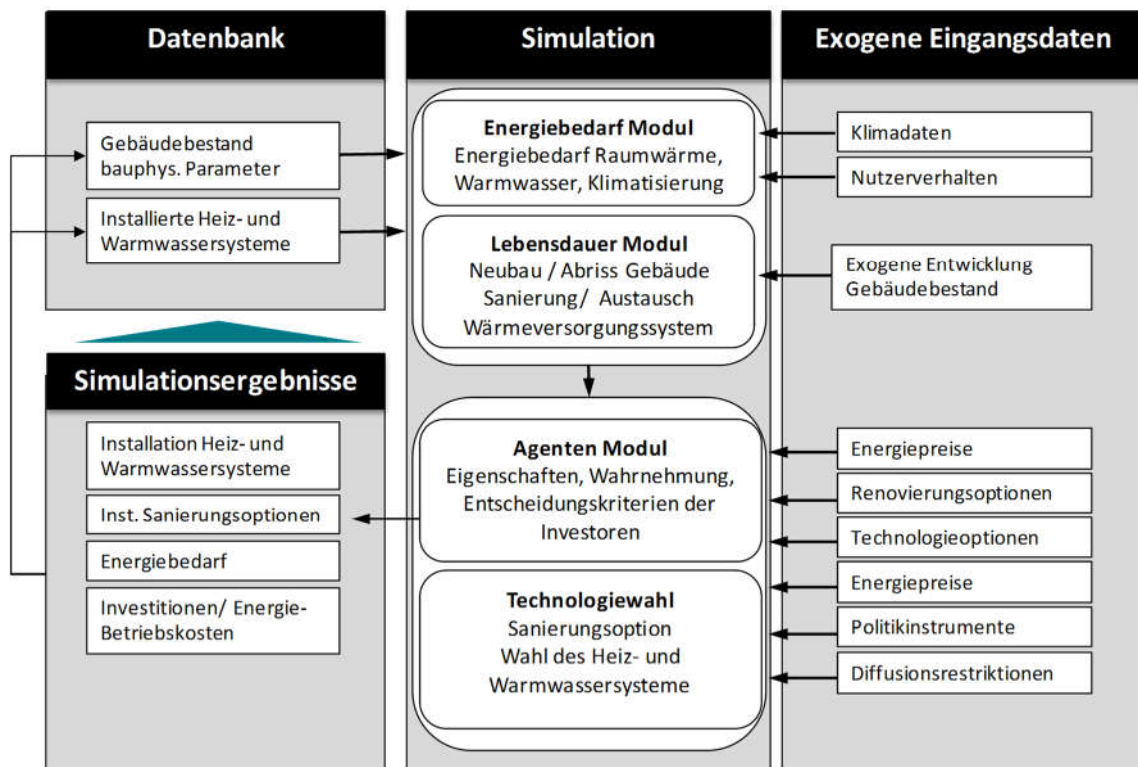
Datenbank

Gebäudebestand
bauphys. Parameter

Installierte Heiz- und
Warmwassersysteme

Simulationsergebnisse

Installation Heiz- und
Warmwassersysteme

Inst. Sanierungsoptionen

Energiebedarf

Investitionen/ Energie-
Betriebskosten

Simulation

Energiebedarf Modul
Energiebedarf Raumwärme,
Warmwasser, Klimatisierung

Lebensdauer Modul
Neubau / Abriss Gebäude
Sanierung/ Austausch
Wärmeversorgungssystem

Agenten Modul
Eigenschaften, Wahrnehmung,
Entscheidungskriterien der
Investoren

Technologiewahl
Sanierungsoption
Wahl des Heiz- und
Warmwassersysteme

Exogene Eingangsdaten

Klimadaten

Nutzerverhalten

Exogene Entwicklung
Gebäudebestand

Energiepreise

Renovierungsoptionen

Technologieoptionen

Energiepreise

Politikinstrumente

Diffusionsrestriktionen